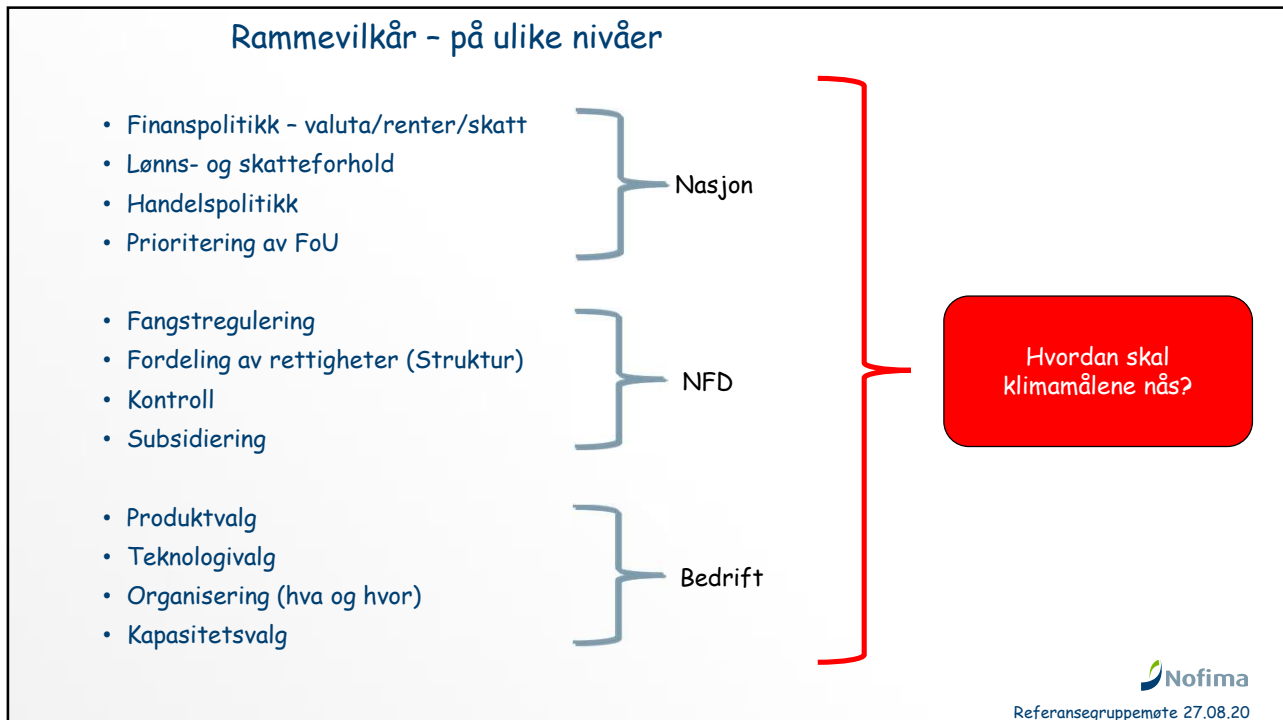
Rammevilkår – på ulike nivåer

• Finanspolitikk – valuta/renter/skatt
• Lønns- og skatteforhold
• Handelspolitikk
• Prioritering av FoU

Nasjon

• Fangstregulering
• Fordeling av rettigheter (Struktur)
• Kontroll
• Subsidiering

NFD

• Produktvalg
• Teknologivalg
• Organisering (hva og hvor)
• Kapasitetsvalg

Bedrift

Hvordan skal klimamålene nås?

Nofima

Referansegruppemøte 27.08.20